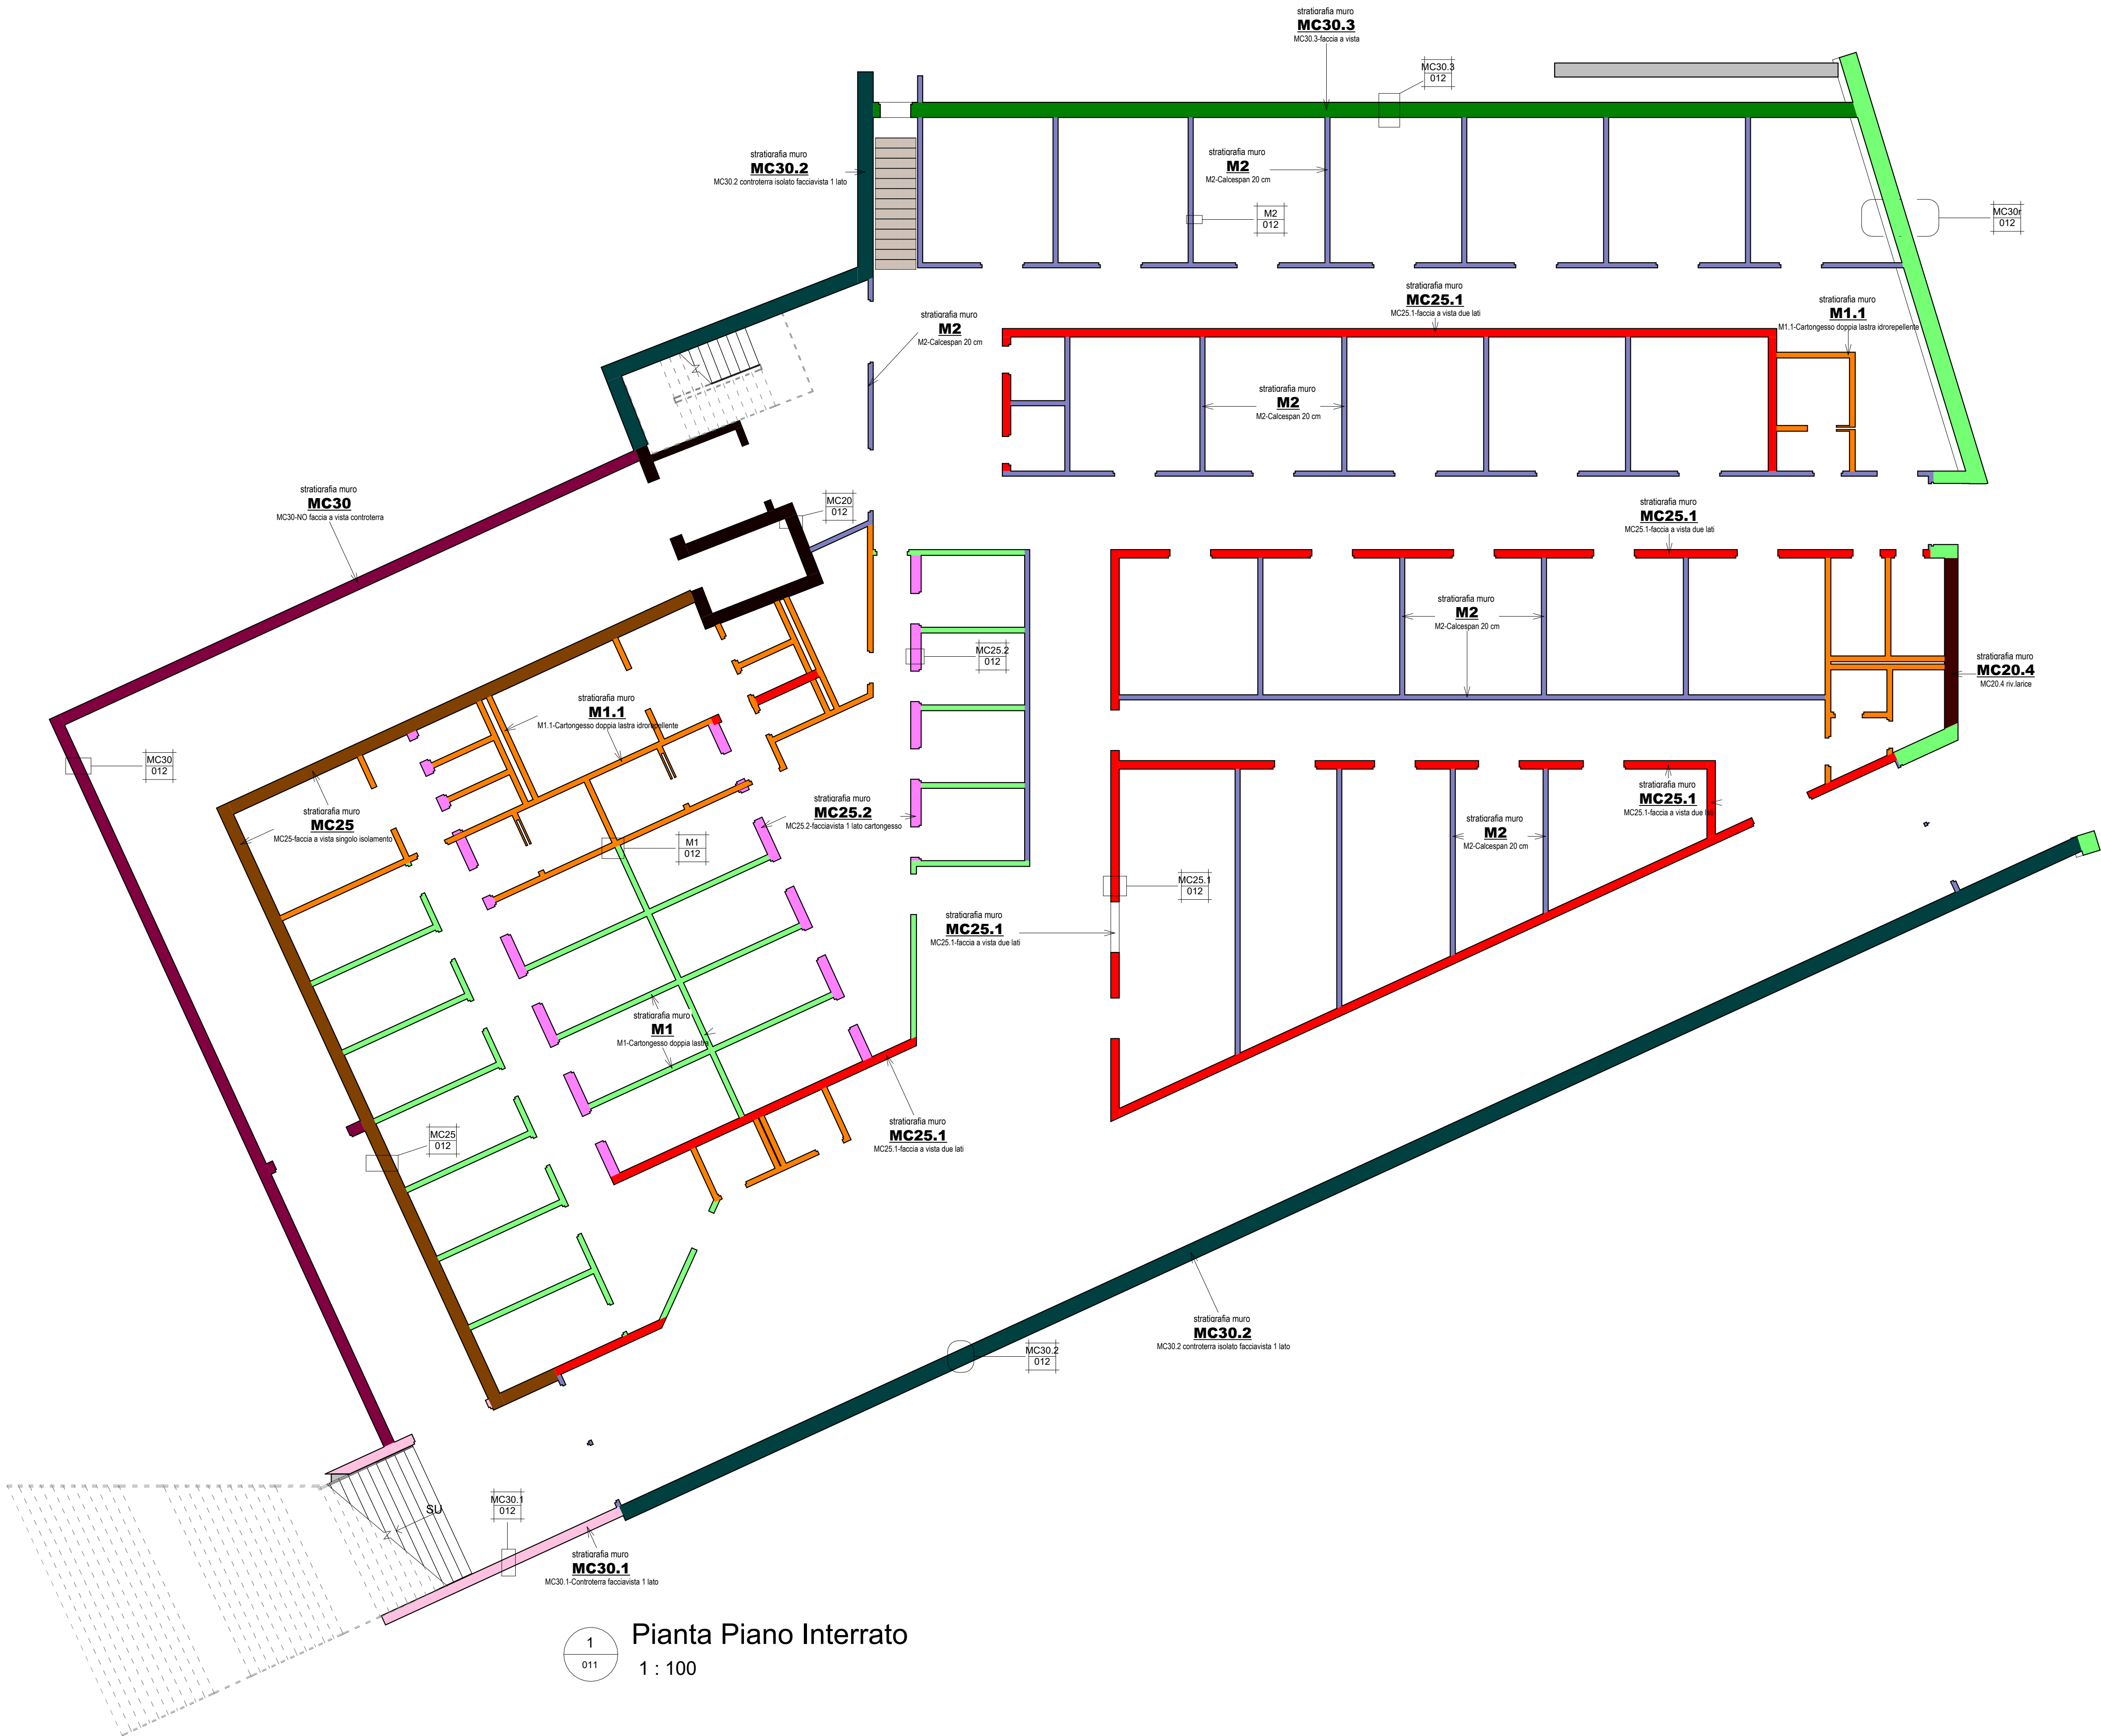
stratigrafia muro
MC30.3
MC30.3-faccia a vista

MC30.3
012

stratigrafia muro
MC30.2
MC30.2 controterra isolato facciavista 1 lato

stratigrafia muro
M2
M2-Calcespan 20 cm

M2
012

MC30r
012

stratigrafia muro
MC25.1
MC25.1-faccia a vista due lati

stratigrafia muro
M1.1
M1.1-Cartongesso doppia lastra idrorepellente

stratigrafia muro
M2
M2-Calcespan 20 cm

stratigrafia muro
M2
M2-Calcespan 20 cm

stratigrafia muro
MC30
MC30-NO faccia a vista controterra

MC20
012

stratigrafia muro
MC25.1
MC25.1-faccia a vista due lati

MC25.2
012

stratigrafia muro
M2
M2-Calcespan 20 cm

stratigrafia muro
MC20.4
MC20.4 riv.larice

stratigrafia muro
M1.1
M1.1-Cartongesso doppia lastra idrorepellente

MC30
012

stratigrafia muro
MC25
MC25-faccia a vista singolo isolamento

stratigrafia muro
MC25.2
MC25.2-facciavista 1 lato cartongesso

M1
012

stratigrafia muro
MC25.1
MC25.1-faccia a vista due lati

stratigrafia muro
M2
M2-Calcespan 20 cm

MC25.1
012

stratigrafia muro
MC25.1
MC25.1-faccia a vista due lati

stratigrafia muro
M1
M1-Cartongesso doppia lastra

stratigrafia muro
MC25.1
MC25.1-faccia a vista due lati

MC25
012

stratigrafia muro
MC30.2
MC30.2 controterra isolato facciavista 1 lato

MC30.2
012

SU

MC30.1
012

stratigrafia muro
MC30.1
MC30.1-Controterra facciavista 1 lato

1
011
Pianta Piano Interrato
1 : 100